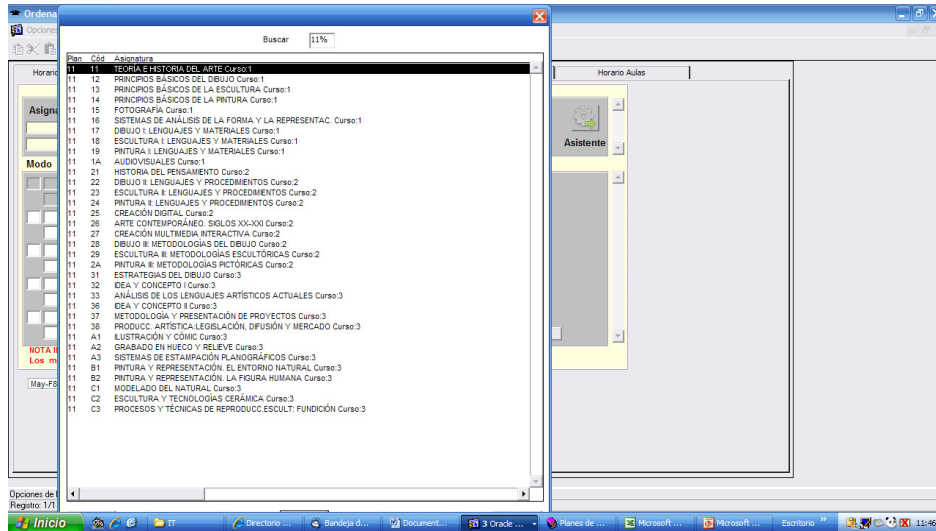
Ordena

Opcione

Horario

Asign

Modo

NOTA I
Los m

May-F8

Buscar 11%

| Plan | Cód | Asignatura |
|---|---|---|
| 11 | 11 | TEORÍA E HISTORIA DEL ARTE Curso:1 |
| 11 | 12 | PRINCIPIOS BÁSICOS DEL DIBUJO Curso:1 |
| 11 | 13 | PRINCIPIOS BÁSICOS DE LA ESCULTURA Curso:1 |
| 11 | 14 | PRINCIPIOS BÁSICOS DE LA PINTURA Curso:1 |
| 11 | 15 | FOTOGRAFÍA Curso:1 |
| 11 | 16 | SISTEMAS DE ANÁLISIS DE LA FORMA Y LA REPRESENTAC. Curso:1 |
| 11 | 17 | DIBUJO I: LENGUAJES Y MATERIALES Curso:1 |
| 11 | 18 | ESCULTURA I: LENGUAJES Y MATERIALES Curso:1 |
| 11 | 19 | PINTURA I: LENGUAJES Y MATERIALES Curso:1 |
| 11 | 1A | AUDIOVISUALES Curso:1 |
| 11 | 21 | HISTORIA DEL PENSAMIENTO Curso:2 |
| 11 | 22 | DIBUJO II: LENGUAJES Y PROCEDIMIENTOS Curso:2 |
| 11 | 23 | ESCULTURA II: LENGUAJES Y PROCEDIMIENTOS Curso:2 |
| 11 | 24 | PINTURA II: LENGUAJES Y PROCEDIMIENTOS Curso:2 |
| 11 | 25 | CREACIÓN DIGITAL Curso:2 |
| 11 | 26 | ARTE CONTEMPORÁNEO. SIGLOS XX-XXI Curso:2 |
| 11 | 27 | CREACIÓN MULTIMEDIA INTERACTIVA Curso:2 |
| 11 | 28 | DIBUJO III: METODOLOGÍAS DEL DIBUJO Curso:2 |
| 11 | 29 | ESCULTURA III: METODOLOGÍAS ESCULTÓRICAS Curso:2 |
| 11 | 2A | PINTURA III: METODOLOGÍAS PICTÓRICAS Curso:2 |
| 11 | 31 | ESTRATEGIAS DEL DIBUJO Curso:3 |
| 11 | 32 | IDEA Y CONCEPTO I Curso:3 |
| 11 | 33 | ANÁLISIS DE LOS LENGUAJES ARTÍSTICOS ACTUALES Curso:3 |
| 11 | 36 | IDEA Y CONCEPTO II Curso:3 |
| 11 | 37 | METODOLOGÍA Y PRESENTACIÓN DE PROYECTOS Curso:3 |
| 11 | 38 | PRODUCC. ARTÍSTICA:LEGISLACIÓN, DIFUSIÓN Y MERCADO Curso:3 |
| 11 | A1 | ILUSTRACIÓN Y CÓMIC Curso:3 |
| 11 | A2 | GRABADO EN HUECO Y RELIEVE Curso:3 |
| 11 | A3 | SISTEMAS DE ESTAMPACIÓN PLANOGRÁFICOS Curso:3 |
| 11 | B1 | PINTURA Y REPRESENTACIÓN. EL ENTORNO NATURAL Curso:3 |
| 11 | B2 | PINTURA Y REPRESENTACIÓN. LA FIGURA HUMANA Curso:3 |
| 11 | C1 | MODELADO DEL NATURAL Curso:3 |
| 11 | C2 | ESCULTURA Y TECNOLOGÍAS CERÁMICA Curso:3 |
| 11 | C3 | PROCESOS Y TÉCNICAS DE REPRODUCC.ESCULT: FUNDICIÓN Curso:3 |

Horario Aulas

Asistente

Opciones de
Registro: 1/1

Inicio | IT | Directorio ... | Bandeja d... | Document... | 3 Oracle ... | Planes de ... | Microsoft ... | Microsoft ... | Escritorio | 11:46